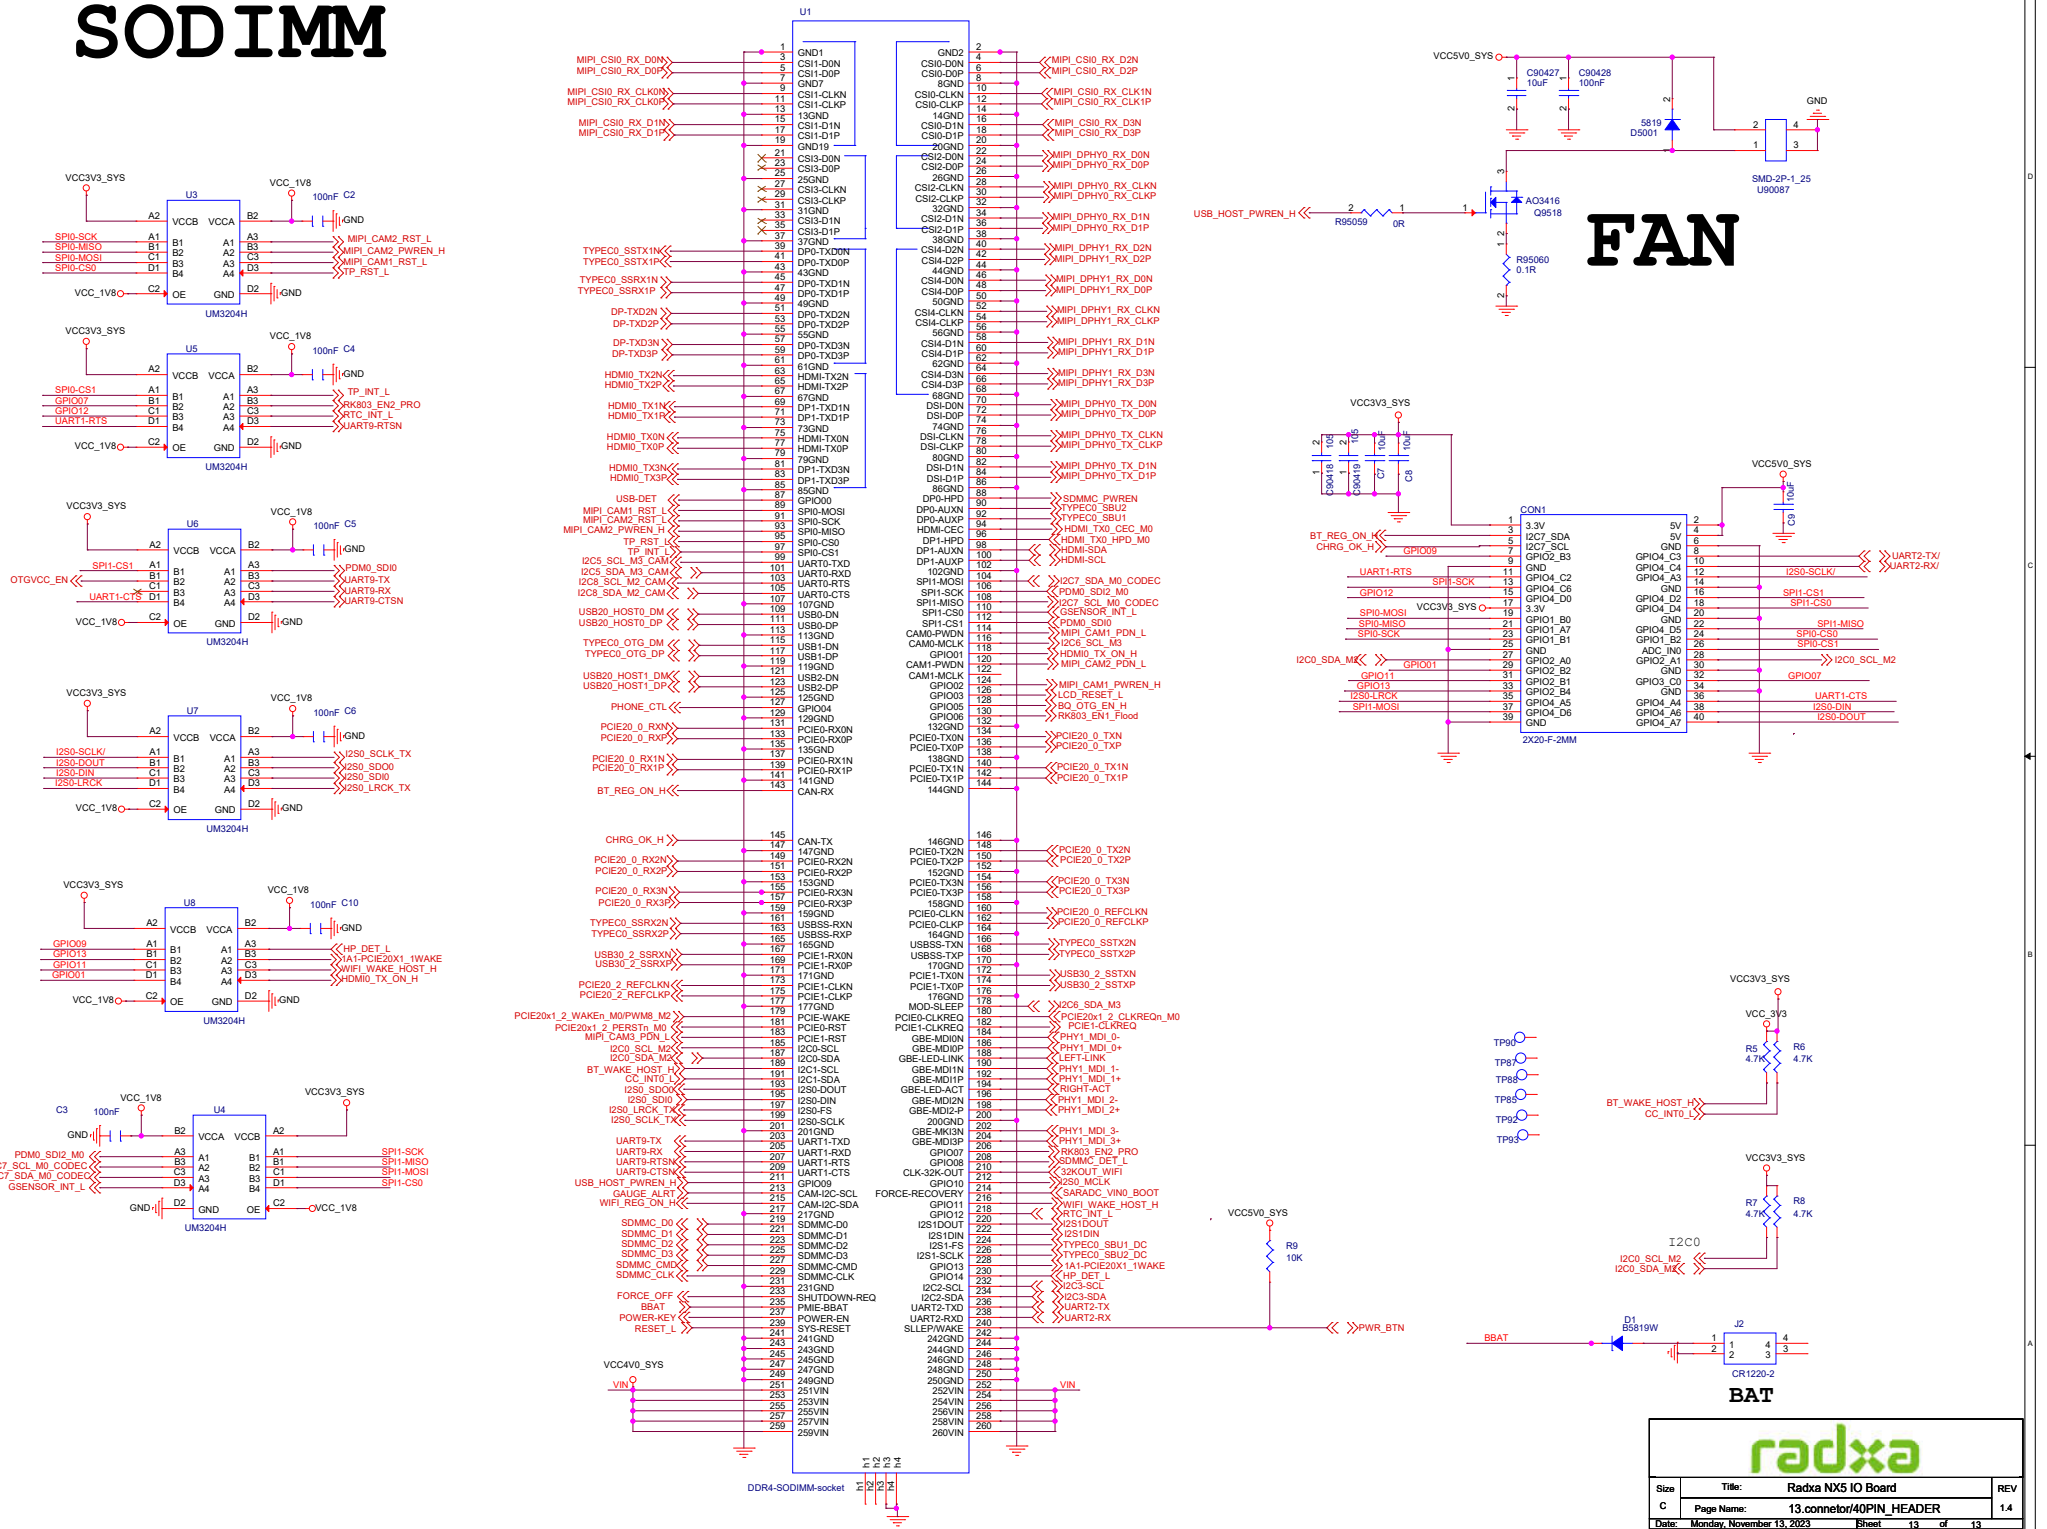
SODIMM

FAN

BAT

U1

VCC3V3_SYS
VCC_1V8
U3
100nF C2
GND
A2 VCCB VCCA B2
SPI0-SCK B1 A1 A3 MIPI_CAM2_RST_L
SPI0-MISO B2 A2 B3 MIPI_CAM2_PWREN_H
SPI0-MOSI B3 A3 C3 MIPI_CAM1_RST_L
SPI0-CS0 B4 A4 D3 TP_RST_L
VCC_1V8 C2 OE GND D2 GND
UM3204H

VCC3V3_SYS
VCC_1V8
U5
100nF C4
GND
SPI0-CS1 TP_INT_L
GPIO07 RK803_EN2_PRO
GPIO12 RTC_INT_L
UART1-RTS UART9-RTSN
VCC_1V8 GND
UM3204H

VCC3V3_SYS
VCC_1V8
U6
100nF C5
GND
SPI1-CS1 PDM0_SDI0
OTGVCC_EN UART9-TX
UART9-RX
UART1-CTS UART9-CTSN
VCC_1V8 GND
UM3204H

VCC3V3_SYS
VCC_1V8
U7
100nF C6
GND
I2S0-SCLK/ I2S0_SCLK_TX
I2S0-DOUT I2S0_SDO0
I2S0-DIN I2S0_SDI0
I2S0-LRCK I2S0_LRCK_TX
VCC_1V8 GND
UM3204H

VCC3V3_SYS
VCC_1V8
U8
100nF C10
GND
GPIO09 HP_DET_L
GPIO13 1A1-PCIE20X1_1WAKE
GPIO11 WIFI_WAKE_HOST_H
GPIO01 HDMI0_TX_ON_H
VCC_1V8 GND
UM3204H

C3 100nF VCC_1V8 U4 VCC3V3_SYS
GND B2 VCCA VCCB A2
PDM0_SDI2_M0 A1 B1 SPI1-SCK
I2C7_SCL_M0_CODEC A2 B2 SPI1-MISO
I2C7_SDA_M0_CODEC A3 B3 SPI1-MOSI
GSENSOR_INT_L A4 B4 SPI1-CS0
GND D2 GND OE C2 VCC_1V8
UM3204H

MIPI_CSI0_RX_D0N
MIPI_CSI0_RX_D0P
MIPI_CSI0_RX_CLK0N
MIPI_CSI0_RX_CLK0P
MIPI_CSI0_RX_D1N
MIPI_CSI0_RX_D1P
TYPEC0_SSTX1N
TYPEC0_SSTX1P
TYPEC0_SSRX1N
TYPEC0_SSRX1P
DP-TXD2N
DP-TXD2P
DP-TXD3N
DP-TXD3P
HDMI0_TX2N
HDMI0_TX2P
HDMI0_TX1N
HDMI0_TX1P
HDMI0_TX0N
HDMI0_TX0P
HDMI0_TX3N
HDMI0_TX3P
USB-DET
MIPI_CAM1_RST_L
MIPI_CAM2_RST_L
MIPI_CAM2_PWREN_H
TP_RST_L
TP_INT_L
I2C5_SCL_M3_CAM
I2C5_SDA_M3_CAM
I2C8_SCL_M2_CAM
I2C8_SDA_M2_CAM
USB20_HOST0_DM
USB20_HOST0_DP
TYPEC0_OTG_DM
TYPEC0_OTG_DP
USB20_HOST1_DM
USB20_HOST1_DP
PHONE_CTL
PCIE20_0_RXN
PCIE20_0_RXP
PCIE20_0_RX1N
PCIE20_0_RX1P
BT_REG_ON_H

1 GND1
3 CSI1-D0N
5 CSI1-D0P
7 GND7
9 CSI1-CLKN
11 CSI1-CLKP
13 GND13
15 CSI1-D1N
17 CSI1-D1P
19 GND19
21 CSI3-D0N
23 CSI3-D0P
25 GND25
27 CSI3-CLKN
29 CSI3-CLKP
31 GND31
33 CSI3-D1N
35 CSI3-D1P
37 GND37
39 DP0-TXD0N
41 DP0-TXD0P
43 GND43
45 DP0-TXD1N
47 DP0-TXD1P
49 GND49
51 DP0-TXD2N
53 DP0-TXD2P
55 GND55
57 DP0-TXD3N
59 DP0-TXD3P
61 GND61
63 HDMI-TX2N
65 HDMI-TX2P
67 GND67
69 DP1-TXD1N
71 DP1-TXD1P
73 GND73
75 HDMI-TX0N
77 HDMI-TX0P
79 GND79
81 DP1-TXD3N
83 DP1-TXD3P
85 GND85
87 GPIO00
89 SPI0-MOSI
91 SPI0-SCK
93 SPI0-MISO
95 SPI0-CS0
97 SPI0-CS1
99 UART0-TXD
101 UART0-RXD
103 UART0-RTS
105 UART0-CTS
107 GND107
109 USB0-DN
111 USB0-DP
113 GND113
115 USB1-DN
117 USB1-DP
119 GND119
121 USB2-DN
123 USB2-DP
125 GND125
127 GPIO04
129 GND129
131 PCIE0-RX0N
133 PCIE0-RX0P
135 GND135
137 PCIE0-RX1N
139 PCIE0-RX1P
141 GND141
143 CAN-RX

2 GND2
4 CSI0-D0N
6 CSI0-D0P
8 GND8
10 CSI0-CLKN
12 CSI0-CLKP
14 GND14
16 CSI0-D1N
18 CSI0-D1P
20 GND20
22 CSI2-D0N
24 CSI2-D0P
26 GND26
28 CSI2-CLKN
30 CSI2-CLKP
32 GND32
34 CSI2-D1N
36 CSI2-D1P
38 GND38
40 CSI4-D2N
42 CSI4-D2P
44 GND44
46 CSI4-D0N
48 CSI4-D0P
50 GND50
52 CSI4-CLKN
54 CSI4-CLKP
56 GND56
58 CSI4-D1N
60 CSI4-D1P
62 GND62
64 CSI4-D3N
66 CSI4-D3P
68 GND68
70 DSI-D0N
72 DSI-D0P
74 GND74
76 DSI-CLKN
78 DSI-CLKP
80 GND80
82 DSI-D1N
84 DSI-D1P
86 GND86
88 DP0-HPD
90 DP0-AUXN
92 DP0-AUXP
94 HDMI-CEC
96 DP1-HPD
98 DP1-AUXN
100 DP1-AUXP
102 GND102
104 SPI1-MOSI
106 SPI1-SCK
108 SPI1-MISO
110 SPI1-CS0
112 SPI1-CS1
114 CAM0-PWDN
116 CAM0-MCLK
118 GPIO01
120 CAM1-PWDN
122 CAM1-MCLK
124 GPIO02
126 GPIO03
128 GPIO05
130 GPIO06
132 GND132
134 PCIE0-TX0N
136 PCIE0-TX0P
138 GND138
140 PCIE0-TX1N
142 PCIE0-TX1P
144 GND144

MIPI_CSI0_RX_D2N
MIPI_CSI0_RX_D2P
MIPI_CSI0_RX_CLK1N
MIPI_CSI0_RX_CLK1P
MIPI_CSI0_RX_D3N
MIPI_CSI0_RX_D3P
MIPI_DPHY0_RX_D0N
MIPI_DPHY0_RX_D0P
MIPI_DPHY0_RX_CLKN
MIPI_DPHY0_RX_CLKP
MIPI_DPHY0_RX_D1N
MIPI_DPHY0_RX_D1P
MIPI_DPHY1_RX_D2N
MIPI_DPHY1_RX_D2P
MIPI_DPHY1_RX_D0N
MIPI_DPHY1_RX_D0P
MIPI_DPHY1_RX_CLKN
MIPI_DPHY1_RX_CLKP
MIPI_DPHY1_RX_D1N
MIPI_DPHY1_RX_D1P
MIPI_DPHY1_RX_D3N
MIPI_DPHY1_RX_D3P
MIPI_DPHY0_TX_D0N
MIPI_DPHY0_TX_D0P
MIPI_DPHY0_TX_CLKN
MIPI_DPHY0_TX_CLKP
MIPI_DPHY0_TX_D1N
MIPI_DPHY0_TX_D1P
SDMMC_PWREN
TYPEC0_SBU2
TYPEC0_SBU1
HDMI_TX0_CEC_M0
HDMI_TX0_HPD_M0
HDMI-SDA
HDMI-SCL
I2C7_SDA_M0_CODEC
PDM0_SDI2_M0
I2C7_SCL_M0_CODEC
GSENSOR_INT_L
I2C6_SCL_M3
PDM0_SDI0
MIPI_CAM1_PDN_L
GPIO11
HDMI0_TX_ON_H
MIPI_CAM2_PDN_L
MIPI_CAM1_PWREN_H
LCD_RESET_L
BQ_OTG_EN_H
RK803_EN1_Flood
PCIE20_0_TXN
PCIE20_0_TXP
PCIE20_0_TX1N
PCIE20_0_TX1P

CHRG_OK_H
PCIE20_0_RX2N
PCIE20_0_RX2P
PCIE20_0_RX3N
PCIE20_0_RX3P
TYPEC0_SSRX2N
TYPEC0_SSRX2P
USB30_2_SSRXN
USB30_2_SSRXP
PCIE20_2_REFCLKN
PCIE20_2_REFCLKP
PCIE20x1_2_WAKEn_M0/PWM8_M2
PCIE20x1_2_PERSTn_M0
MIPI_CAM3_PDN_L
I2C0_SCL_M2
I2C0_SDA_M2
BT_WAKE_HOST_H
CC_INT0_L
I2S0_SDO0
I2S0_SDI0
I2S0_LRCK_TX
I2S0_SCLK_TX
UART9-TX
UART9-RX
UART9-RTSN
UART9-CTSN
USB_HOST_PWREN_H
GAUGE_ALRT
WIFI_REG_ON_H
SDMMC_D0
SDMMC_D1
SDMMC_D2
SDMMC_D3
SDMMC_CMD
SDMMC_CLK
FORCE_OFF
BBAT
POWER-KEY
RESET_L
VCC4V0_SYS
VIN

145 CAN-TX
147 GND147
149 PCIE0-RX2N
151 PCIE0-RX2P
153 GND153
155 PCIE0-RX3N
157 PCIE0-RX3P
159 GND159
161 USBSS-RXN
163 USBSS-RXP
165 GND165
167 PCIE1-RX0N
169 PCIE1-RX0P
171 GND171
173 PCIE1-CLKN
175 PCIE1-CLKP
177 GND177
179 PCIE-WAKE
181 PCIE0-RST
183 PCIE1-RST
185 I2C0-SCL
187 I2C0-SDA
189 I2C1-SCL
191 I2C1-SDA
193 I2S0-DOUT
195 I2S0-DIN
197 I2S0-FS
199 I2S0-SCLK
201 GND201
203 UART1-TXD
205 UART1-RXD
207 UART1-RTS
209 UART1-CTS
211 GPIO09
213 CAM-I2C-SCL
215 CAM-I2C-SDA
217 GND217
219 SDMMC-D0
221 SDMMC-D1
223 SDMMC-D2
225 SDMMC-D3
227 SDMMC-CMD
229 SDMMC-CLK
231 GND231
233 SHUTDOWN-REQ
235 PMIE-BBAT
237 POWER-EN
239 SYS-RESET
241 GND241
243 GND243
245 GND245
247 GND247
249 GND249
251 VIN251
253 VIN253
255 VIN255
257 VIN257
259 VIN259

146 GND146
148 PCIE0-TX2N
150 PCIE0-TX2P
152 GND152
154 PCIE0-TX3N
156 PCIE0-TX3P
158 GND158
160 PCIE0-CLKN
162 PCIE0-CLKP
164 GND164
166 USBSS-TXN
168 USBSS-TXP
170 GND170
172 PCIE1-TX0N
174 PCIE1-TX0P
176 GND176
178 MOD-SLEEP
180 PCIE0-CLKREQ
182 PCIE1-CLKREQ
184 GBE-MDI0N
186 GBE-MDI0P
188 GBE-LED-LINK
190 GBE-MDI1N
192 GBE-MDI1P
194 GBE-LED-ACT
196 GBE-MDI2N
198 GBE-MDI2-P
200 GND200
202 GBE-MKI3N
204 GBE-MDI3P
206 GPIO07
208 GPIO08
210 CLK-32K-OUT
212 GPIO10
214 FORCE-RECOVERY
216 GPIO11
218 GPIO12
220 I2S1DOUT
222 I2S1DIN
224 I2S1-FS
226 I2S1-SCLK
228 GPIO13
230 GPIO14
232 I2C2-SCL
234 I2C2-SDA
236 UART2-TXD
238 UART2-RXD
240 SLLEP/WAKE
242 GND242
244 GND244
246 GND246
248 GND248
250 GND250
252 VIN252
254 VIN254
256 VIN256
258 VIN258
260 VIN260

PCIE20_0_TX2N
PCIE20_0_TX2P
PCIE20_0_TX3N
PCIE20_0_TX3P
PCIE20_0_REFCLKN
PCIE20_0_REFCLKP
TYPEC0_SSTX2N
TYPEC0_SSTX2P
USB30_2_SSTXN
USB30_2_SSTXP
I2C6_SDA_M3
PCIE20x1_2_CLKREQn_M0
PCIE1-CLKREQ
PHY1_MDI_0-
PHY1_MDI_0+
LEFT-LINK
PHY1_MDI_1-
PHY1_MDI_1+
RIGHT-ACT
PHY1_MDI_2-
PHY1_MDI_2+
PHY1_MDI_3-
PHY1_MDI_3+
RK803_EN2_PRO
SDMMC_DET_L
32KOUT_WIFI
I2S0_MCLK
SARADC_VIN0_BOOT
WIFI_WAKE_HOST_H
RTC_INT_L
I2S1DOUT
I2S1DIN
TYPEC0_SBU1_DC
TYPEC0_SBU2_DC
1A1-PCIE20X1_1WAKE
HP_DET_L
I2C3-SCL
I2C3-SDA
UART2-TX
UART2-RX
VIN

h1 h2 h3 h4
DDR4-SODIMM-socket

VCC5V0_SYS
C90427 10uF
C90428 100nF
5819 D5001
GND
SMD-2P-1_25 U90087
AO3416 Q9518
USB_HOST_PWREN_H
R95059 0R
R95060 0.1R

VCC3V3_SYS
C90418 10uF
C90419 100nF
C7 10uF
C8 10uF
VCC5V0_SYS
C9 10uF
CON1
BT_REG_ON_H
CHRG_OK_H
GPIO09
UART1-RTS
SPI1-SCK
GPIO12
VCC3V3_SYS
SPI0-MOSI
SPI0-MISO
SPI0-SCK
I2C0_SDA_M2
GPIO01
GPIO11
GPIO13
I2S0-LRCK
SPI1-MOSI
1 3.3V
3 I2C7_SDA
5 I2C7_SCL
7 GPIO2_B3
9 GND
11 GPIO4_C2
13 GPIO4_C6
15 GPIO4_D0
17 3.3V
19 GPIO1_B0
21 GPIO1_A7
23 GPIO1_B1
25 GND
27 GPIO2_A0
29 GPIO2_B2
31 GPIO2_B4
33 GPIO4_A5
35 GPIO4_D6
37 GND
39
5V 2
5V 4
GND 6
GPIO4_C3 8
GPIO4_C4 10
GPIO4_A3 12
GND 14
GPIO4_D2 16
GPIO4_D4 18
GND 20
GPIO4_D5 22
GPIO1_B2 24
ADC_IN0 26
GPIO2_A1 28
GND 30
GPIO3_C0 32
GND 34
GPIO4_A4 36
GPIO4_A6 38
GPIO4_A7 40
UART2-TX/
UART2-RX/
I2S0-SCLK/
SPI1-CS1
SPI1-CS0
SPI1-MISO
SPI0-CS0
SPI0-CS1
I2C0_SCL_M2
GPIO07
UART1-CTS
I2S0-DIN
I2S0-DOUT
2X20-F-2MM

VCC3V3_SYS
VCC_3V3
R5 4.7K
R6 4.7K
TP90
TP87
TP88
TP89
TP92
TP93
BT_WAKE_HOST_H
CC_INT0_L

VCC3V3_SYS
R7 4.7K
R8 4.7K
I2C0
I2C0_SCL_M2
I2C0_SDA_M2

VCC5V0_SYS
R9 10K
PWR_BTN

BBAT
D1 B5819W
J2
CR1220-2

radxa
Size C
Title: Radxa NX5 IO Board
REV 1.4
Page Name: 13.connetor/40PIN_HEADER
Date: Monday, November 13, 2023 Sheet 13 of 13